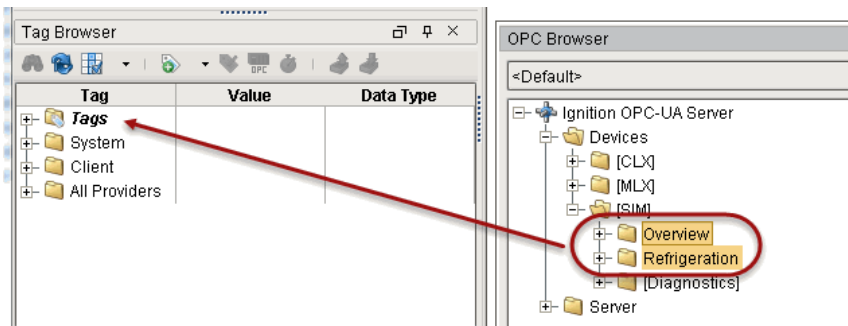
Tag Browser

| Tag | Value | Data Type |
|---|---|---|
| Tags | | |
| System | | |
| Client | | |
| All Providers | | |

OPC Browser

<Default>

Ignition OPC-UA Server
Devices
[CLX]
[MLX]
[SIM]
Overview
Refrigeration
[Diagnostics]
Server